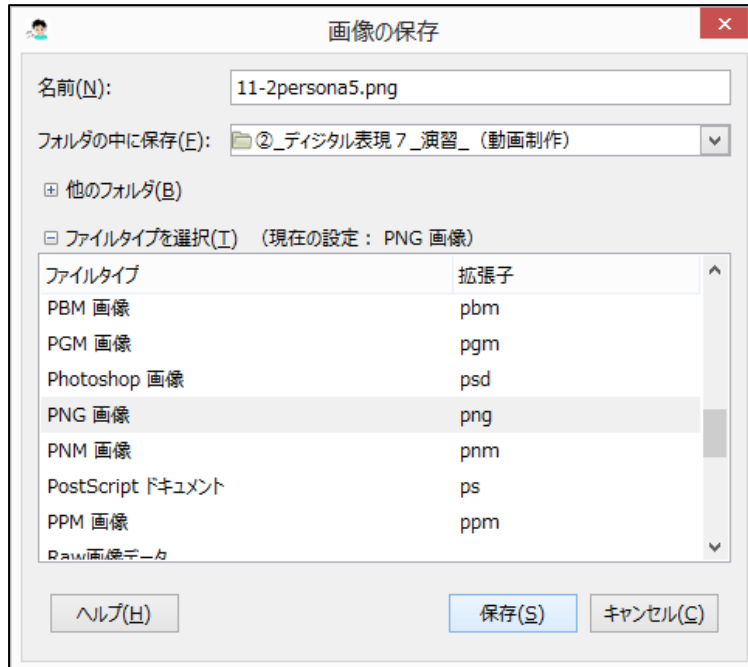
画像の保存

名前(N): 11-2persona5.png

フォルダの中に保存(F): ②_ディジタル表現７_演習_（動画制作）

⊞ 他のフォルダ(B)

⊟ ファイルタイプを選択(T) （現在の設定： PNG 画像）

| ファイルタイプ | 拡張子 |
|---|---|
| PBM 画像 | pbm |
| PGM 画像 | pgm |
| Photoshop 画像 | psd |
| PNG 画像 | png |
| PNM 画像 | pnm |
| PostScript ドキュメント | ps |
| PPM 画像 | ppm |
| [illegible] | |

ヘルプ(H) 保存(S) キャンセル(C)